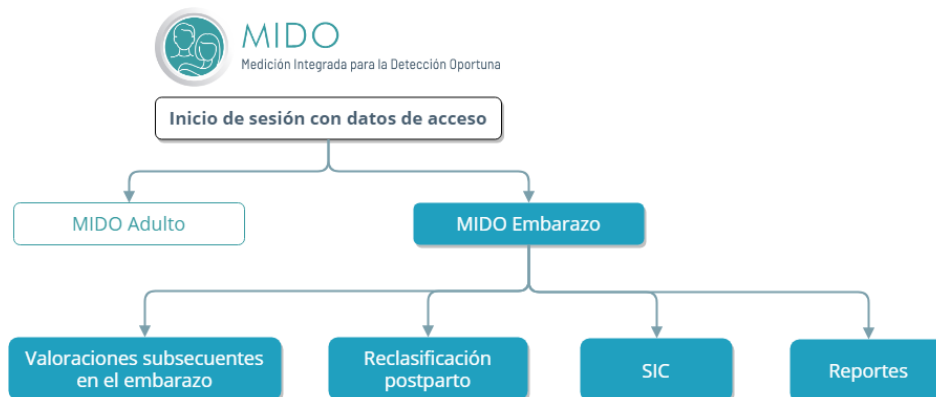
MIDO
Medición Integrada para la Detección Oportuna

Inicio de sesión con datos de acceso

MIDO Adulto

MIDO Embarazo

Valoraciones subsecuentes en el embarazo

Reclasificación postparto

SIC

Reportes